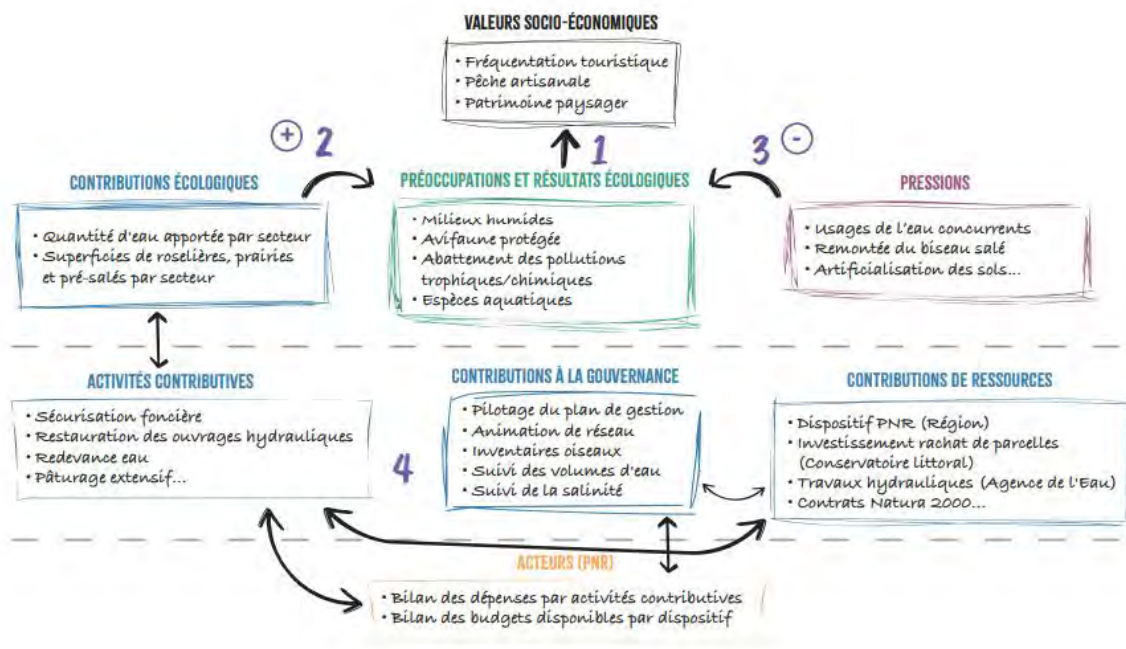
VALEURS SOCIO-ÉCONOMIQUES

• Fréquentation touristique
• Pêche artisanale
• Patrimoine paysager

+ 2

1

3 -

CONTRIBUTIONS ÉCOLOGIQUES

• Quantité d'eau apportée par secteur
• Superficies de roselières, prairies et pré-salés par secteur

PRÉOCCUPATIONS ET RÉSULTATS ÉCOLOGIQUES

• Milieux humides
• Avifaune protégée
• Abattement des pollutions trophiques/chimiques
• Espèces aquatiques

PRESSIONS

• Usages de l'eau concurrents
• Remontée du biseau salé
• Artificialisation des sols...

ACTIVITÉS CONTRIBUTIVES

• Sécurisation foncière
• Restauration des ouvrages hydrauliques
• Redevance eau
• Pâturage extensif...

4

CONTRIBUTIONS À LA GOUVERNANCE

• Pilotage du plan de gestion
• Animation de réseau
• Inventaires oiseaux
• Suivi des volumes d'eau
• Suivi de la salinité

CONTRIBUTIONS DE RESSOURCES

• Dispositif PNR (Région)
• Investissement rachat de parcelles (Conservatoire littoral)
• Travaux hydrauliques (Agence de l'Eau)
• Contrats Natura 2000...

ACTEURS (PNR)

• Bilan des dépenses par activités contributives
• Bilan des budgets disponibles par dispositif